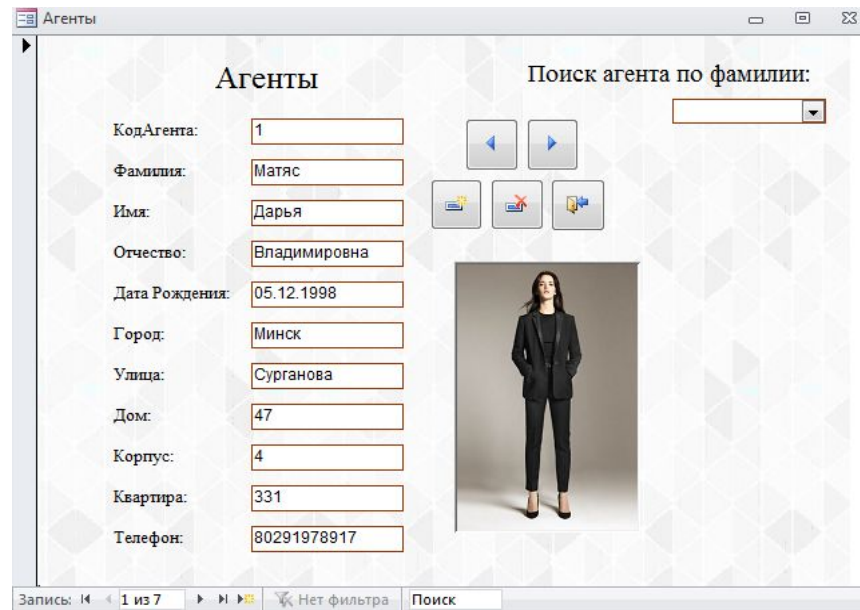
Агенты

Агенты

Поиск агента по фамилии:

КодАгента: 1

Фамилия: Матяс

Имя: Дарья

Отчество: Владимировна

Дата Рождения: 05.12.1998

Город: Минск

Улица: Сурганова

Дом: 47

Корпус: 4

Квартира: 331

Телефон: 80291978917

Запись: 1 из 7 Нет фильтра Поиск